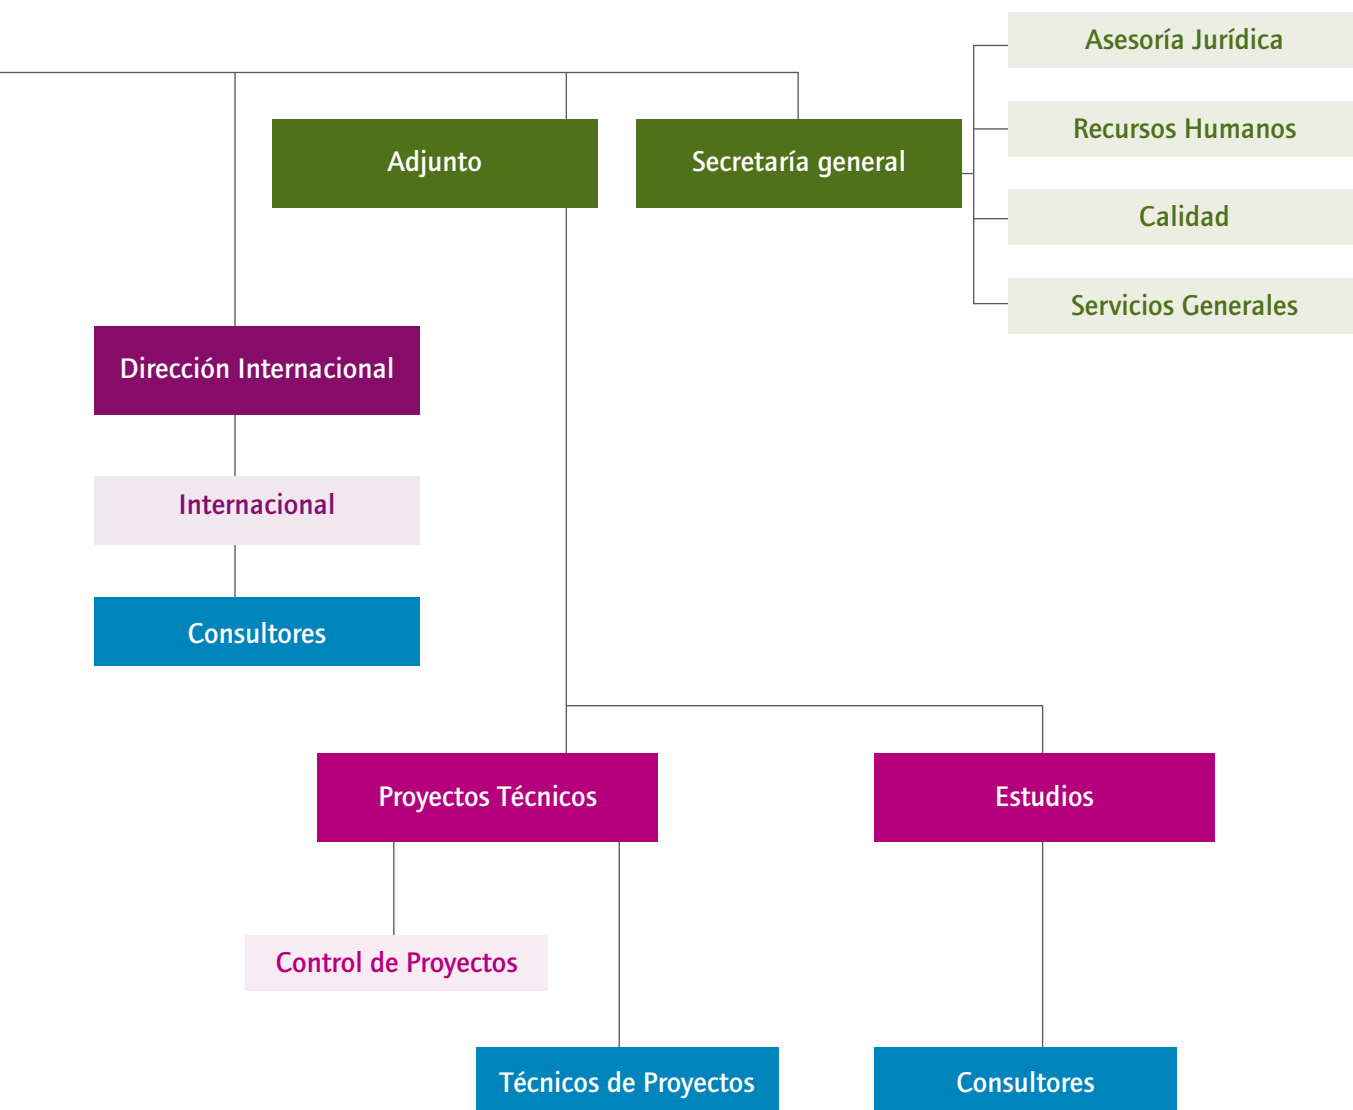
Asesoría Jurídica

Adjunto

Secretaría general

Recursos Humanos

Calidad

Servicios Generales

Dirección Internacional

Internacional

Consultores

Proyectos Técnicos

Estudios

Control de Proyectos

Técnicos de Proyectos

Consultores